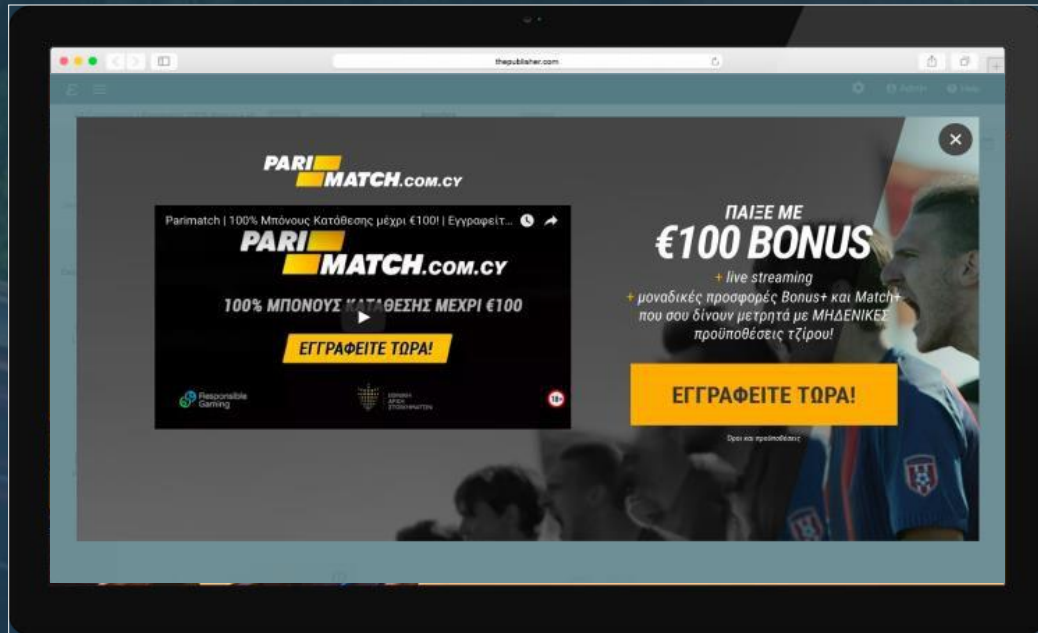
thepublisher.com

PARI MATCH.com.cy

Parimatch | 100% Μπόνους Κατάθεσης μέχρι €100! | Εγγραφείτ...

PARI MATCH.com.cy

100% ΜΠΟΝΟΥΣ ΚΑΤΑΘΕΣΗΣ ΜΕΧΡΙ €100

ΕΓΓΡΑΦΕΙΤΕ ΤΩΡΑ!

Responsible Gaming

ΕΘΝΙΚΗ ΑΡΧΗ ΣΤΟΙΧΗΜΑΤΩΝ

18+

ΠΑΙΞΕ ΜΕ
€100 BONUS
+ live streaming
+ μοναδικές προσφορές Bonus+ και Match+ που σου δίνουν μετρητά με ΜΗΔΕΝΙΚΕΣ προϋποθέσεις τζίρου!

ΕΓΓΡΑΦΕΙΤΕ ΤΩΡΑ!

Όροι και προϋποθέσεις